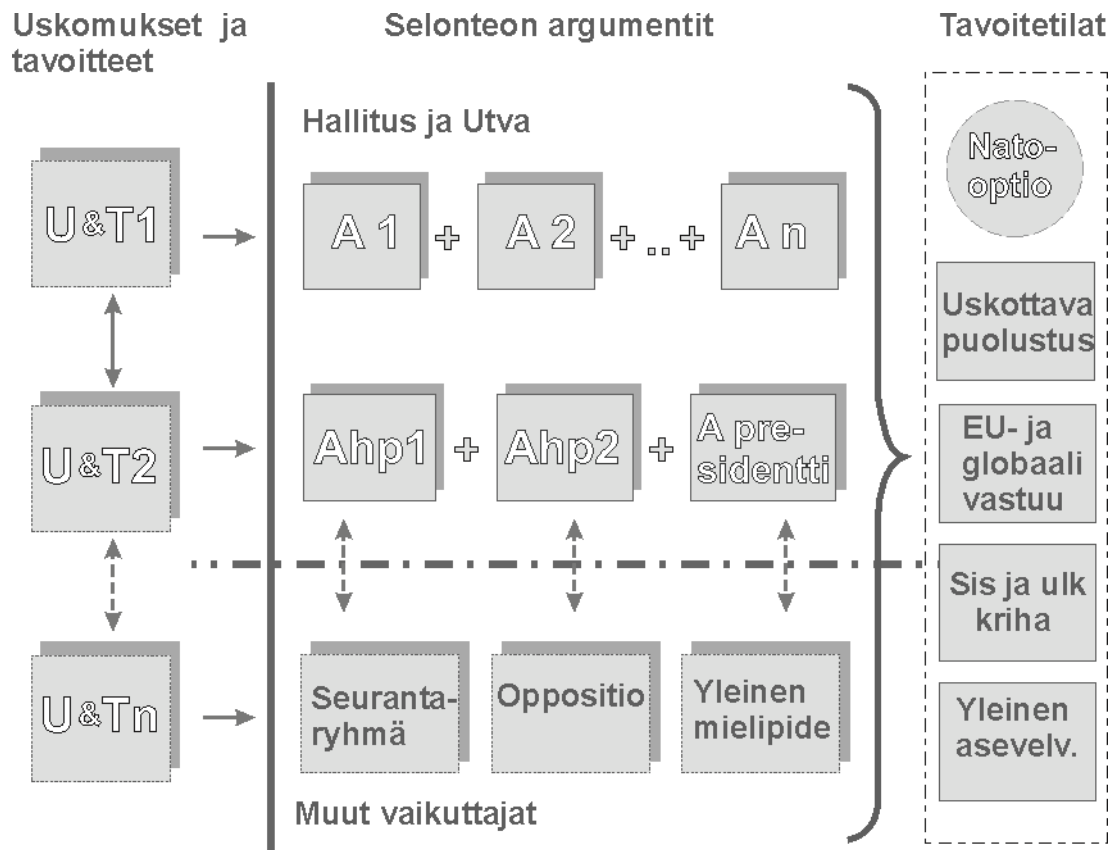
Uskomukset ja tavoitteet

Selonteon argumentit

Tavoitetilat

Hallitus ja Utva

U&T1

A 1 + A 2 + .. + A n

Nato-optio

Uskottava puolustus

U&T2

Ahp1 + Ahp2 + A presidentti

EU- ja globaali vastuu

Sis ja ulk kriha

U&Tn

Seurantaryhmä

Oppositio

Yleinen mielipide

Yleinen asevelv.

Muut vaikuttajat